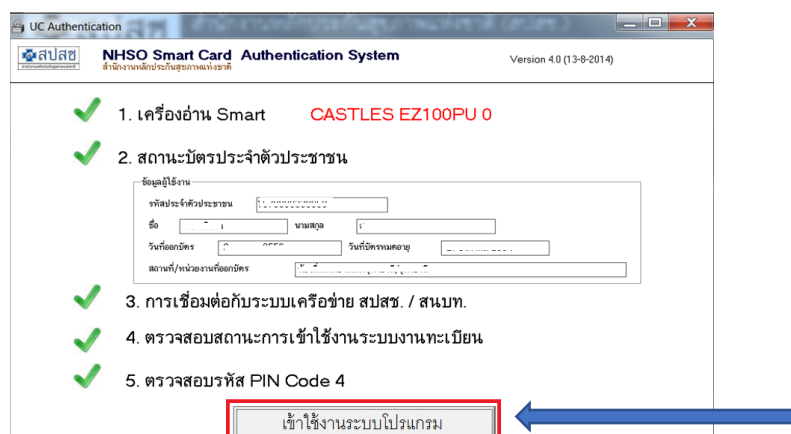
UC Authentication

สปสช
สำนักงานหลักประกันสุขภาพแห่งชาติ

NHSO Smart Card Authentication System
สำนักงานหลักประกันสุขภาพแห่งชาติ

Version 4.0 (13-8-2014)

1. เครื่องอ่าน Smart CASTLES EZ100PU 0

2. สถานะบัตรประจำตัวประชาชน

ข้อมูลผู้ใช้งาน

รหัสประจำตัวประชาชน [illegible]

ชื่อ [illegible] นามสกุล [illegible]

วันที่ออกบัตร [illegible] วันที่บัตรหมดอายุ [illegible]

สถานที่/หน่วยงานที่ออกบัตร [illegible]

3. การเชื่อมต่อกับระบบเครือข่าย สปสช. / สนบท.

4. ตรวจสอบสถานะการเข้าใช้งานระบบงานทะเบียน

5. ตรวจสอบรหัส PIN Code 4

เข้าใช้งานระบบโปรแกรม